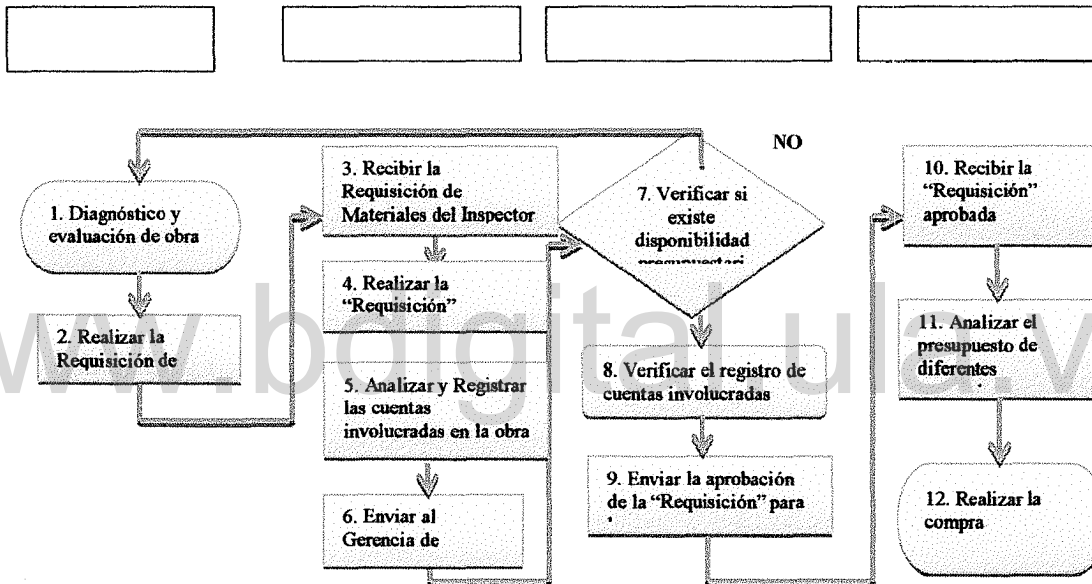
NO

1. Diagnóstico y evaluación de obra

2. Realizar la Requisición de

3. Recibir la Requisición de Materiales del Inspector

4. Realizar la "Requisición"

5. Analizar y Registrar las cuentas involucradas en la obra

6. Enviar al Gerencia de

7. Verificar si existe disponibilidad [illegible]

8. Verificar el registro de cuentas involucradas

9. Enviar la aprobación de la "Requisición" para

10. Recibir la "Requisición" aprobada

11. Analizar el presupuesto de diferentes

12. Realizar la compra

www.bdigital.ula.ve